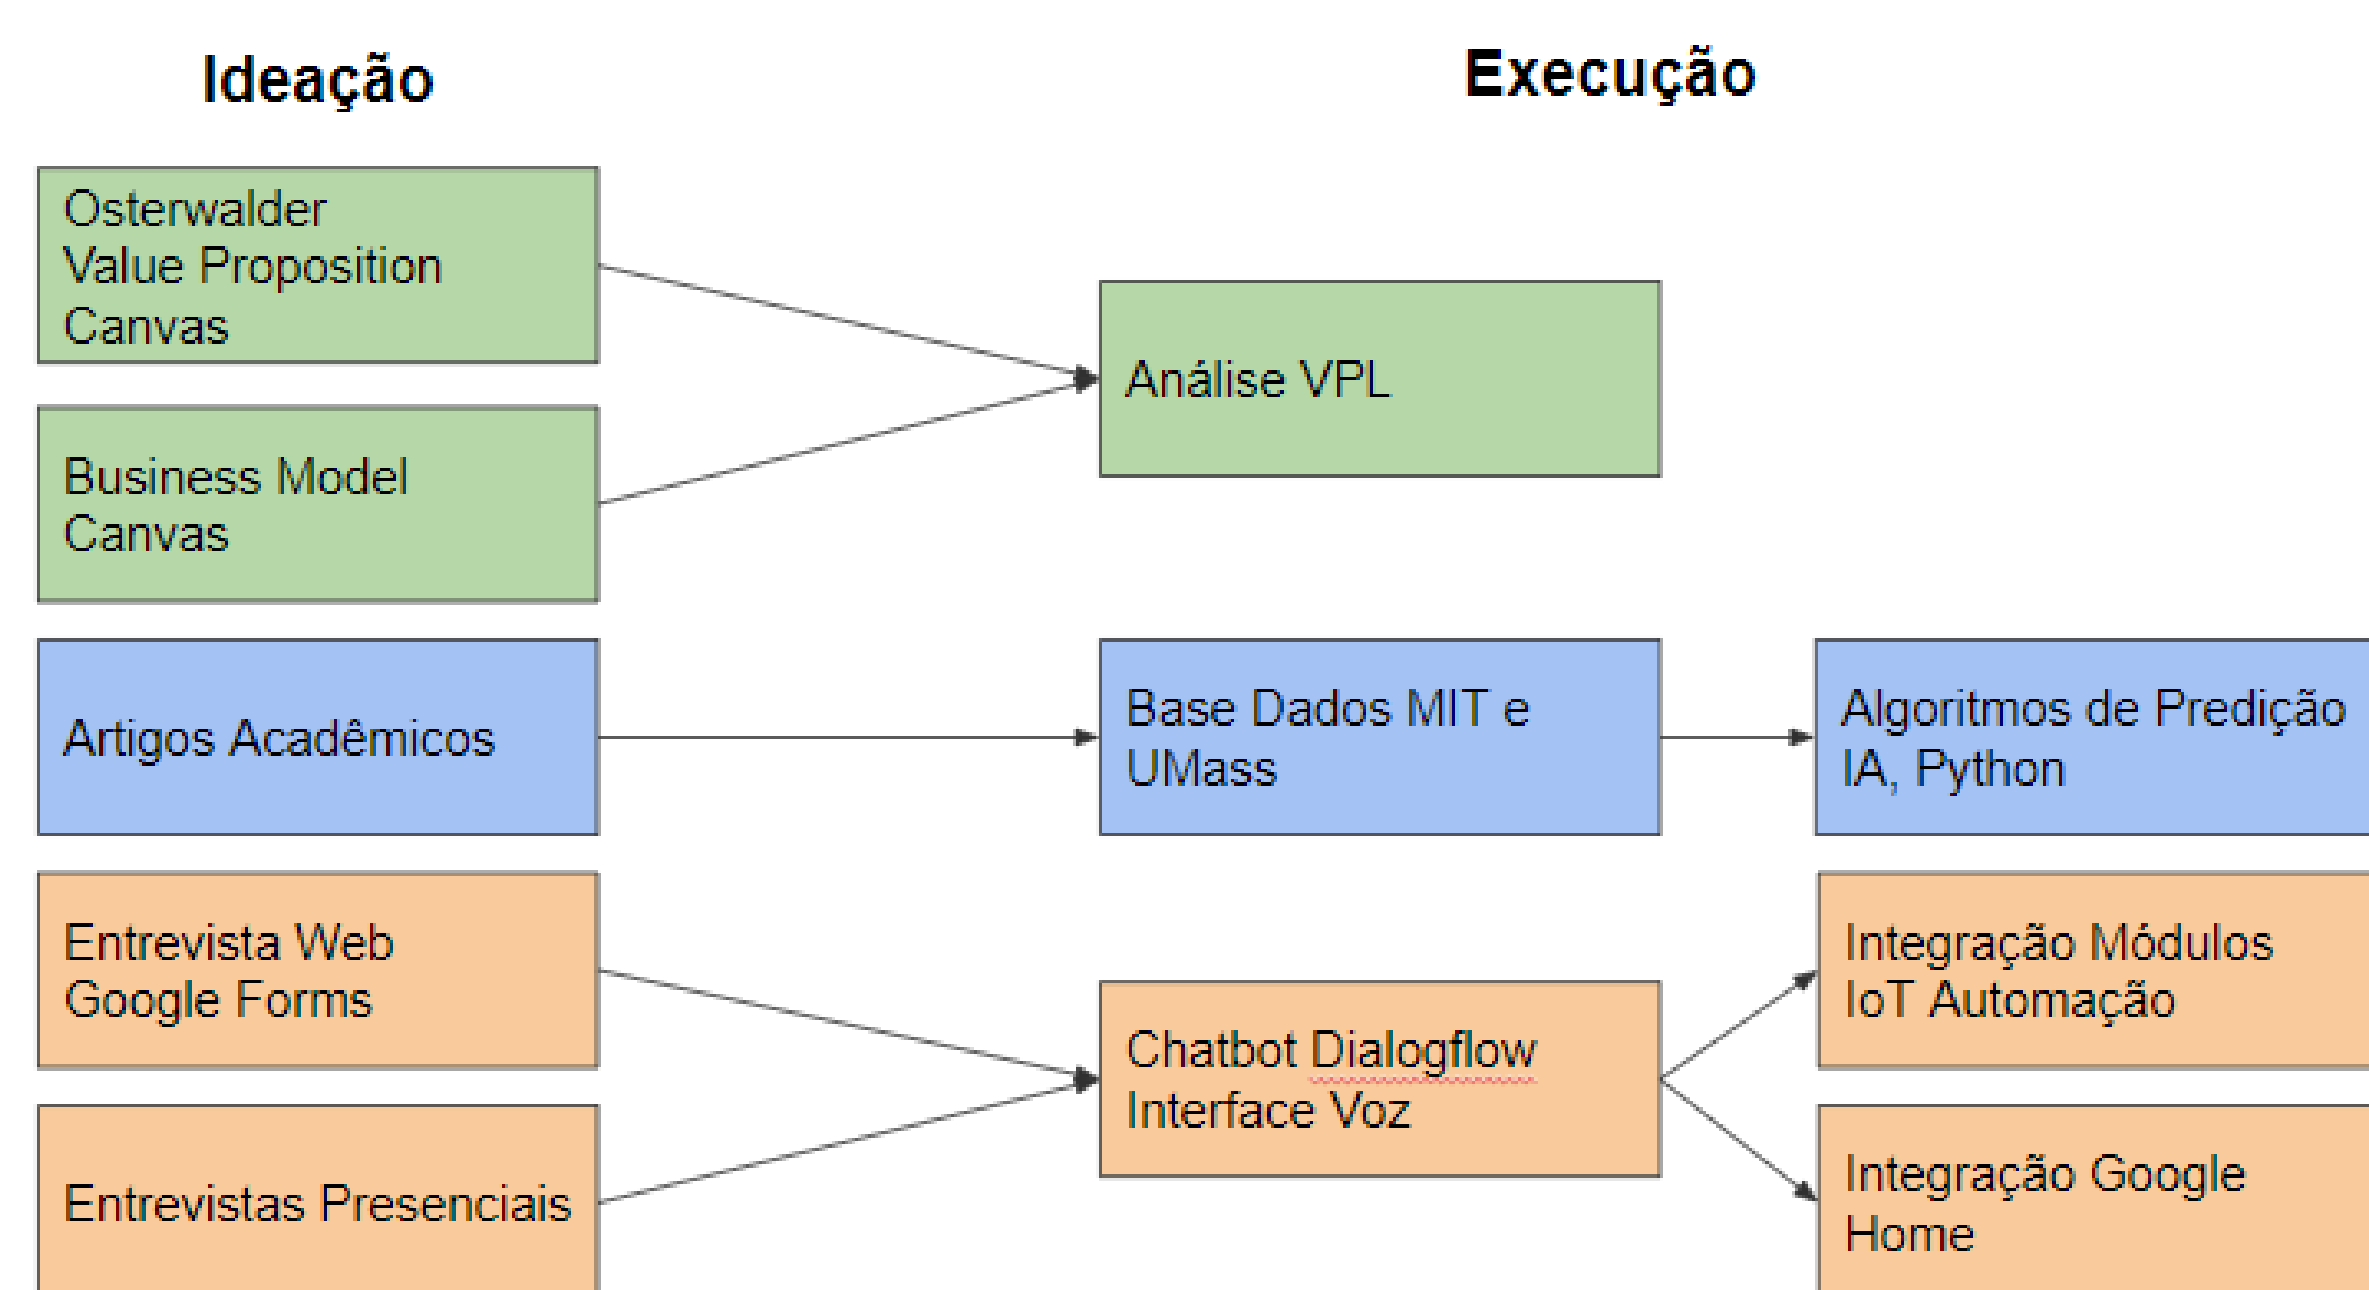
Ideação

Execução

Osterwalder Value Proposition Canvas

Análise VPL

Business Model Canvas

Artigos Acadêmicos

Base Dados MIT e UMass

Algoritmos de Predição IA, Python

Entrevista Web Google Forms

Integração Módulos IoT Automação

Chatbot Dialogflow Interface Voz

Entrevistas Presenciais

Integração Google Home